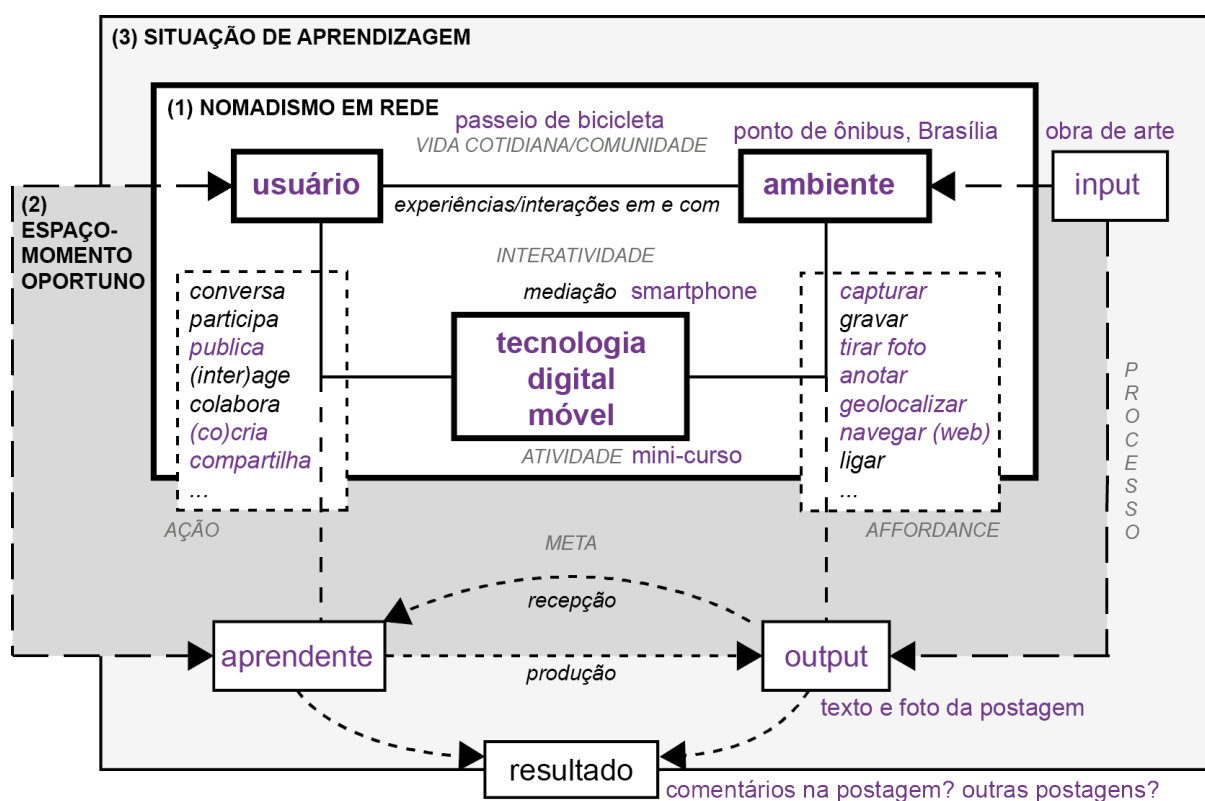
(3) SITUAÇÃO DE APRENDIZAGEM

(1) NOMADISMO EM REDE

passeio de bicicleta

VIDA COTIDIANA/COMUNIDADE

ponto de ônibus, Brasília

obra de arte

(2) ESPAÇO-MOMENTO OPORTUNO

usuário

experiências/interações em e com

ambiente

input

INTERATIVIDADE

mediação smartphone

conversa
participa
publica
(inter)age
colabora
(co)cria
compartilha
...

AÇÃO

tecnologia digital móvel

ATIVIDADE mini-curso

capturar
gravar
tirar foto
anotar
geolocalizar
navegar (web)
ligar
...

AFFORDANCE

P
R
O
C
E
S
S
O

META

recepção

aprendente

produção

output

texto e foto da postagem

resultado

comentários na postagem? outras postagens?